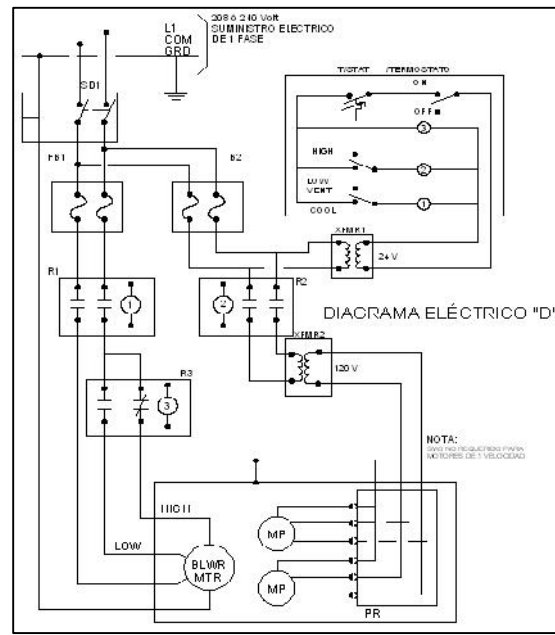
L1
COM
GRD

208 ó 240 Volt
SUMINISTRO ELECTRICO
DE 1 FASE

SD1

FS1

S2

T/STAT /TERMOSTATO

ON

OFF

HIGH

LOW VENT

COOL

3

2

1

XFMR1

24 V

R1

1

R2

2

DIAGRAMA ELÉCTRICO "D"

XFMR2

120 V

R3

3

NOTA:
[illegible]

HIGH

LOW

BLWR MTR

MP

MP

PR